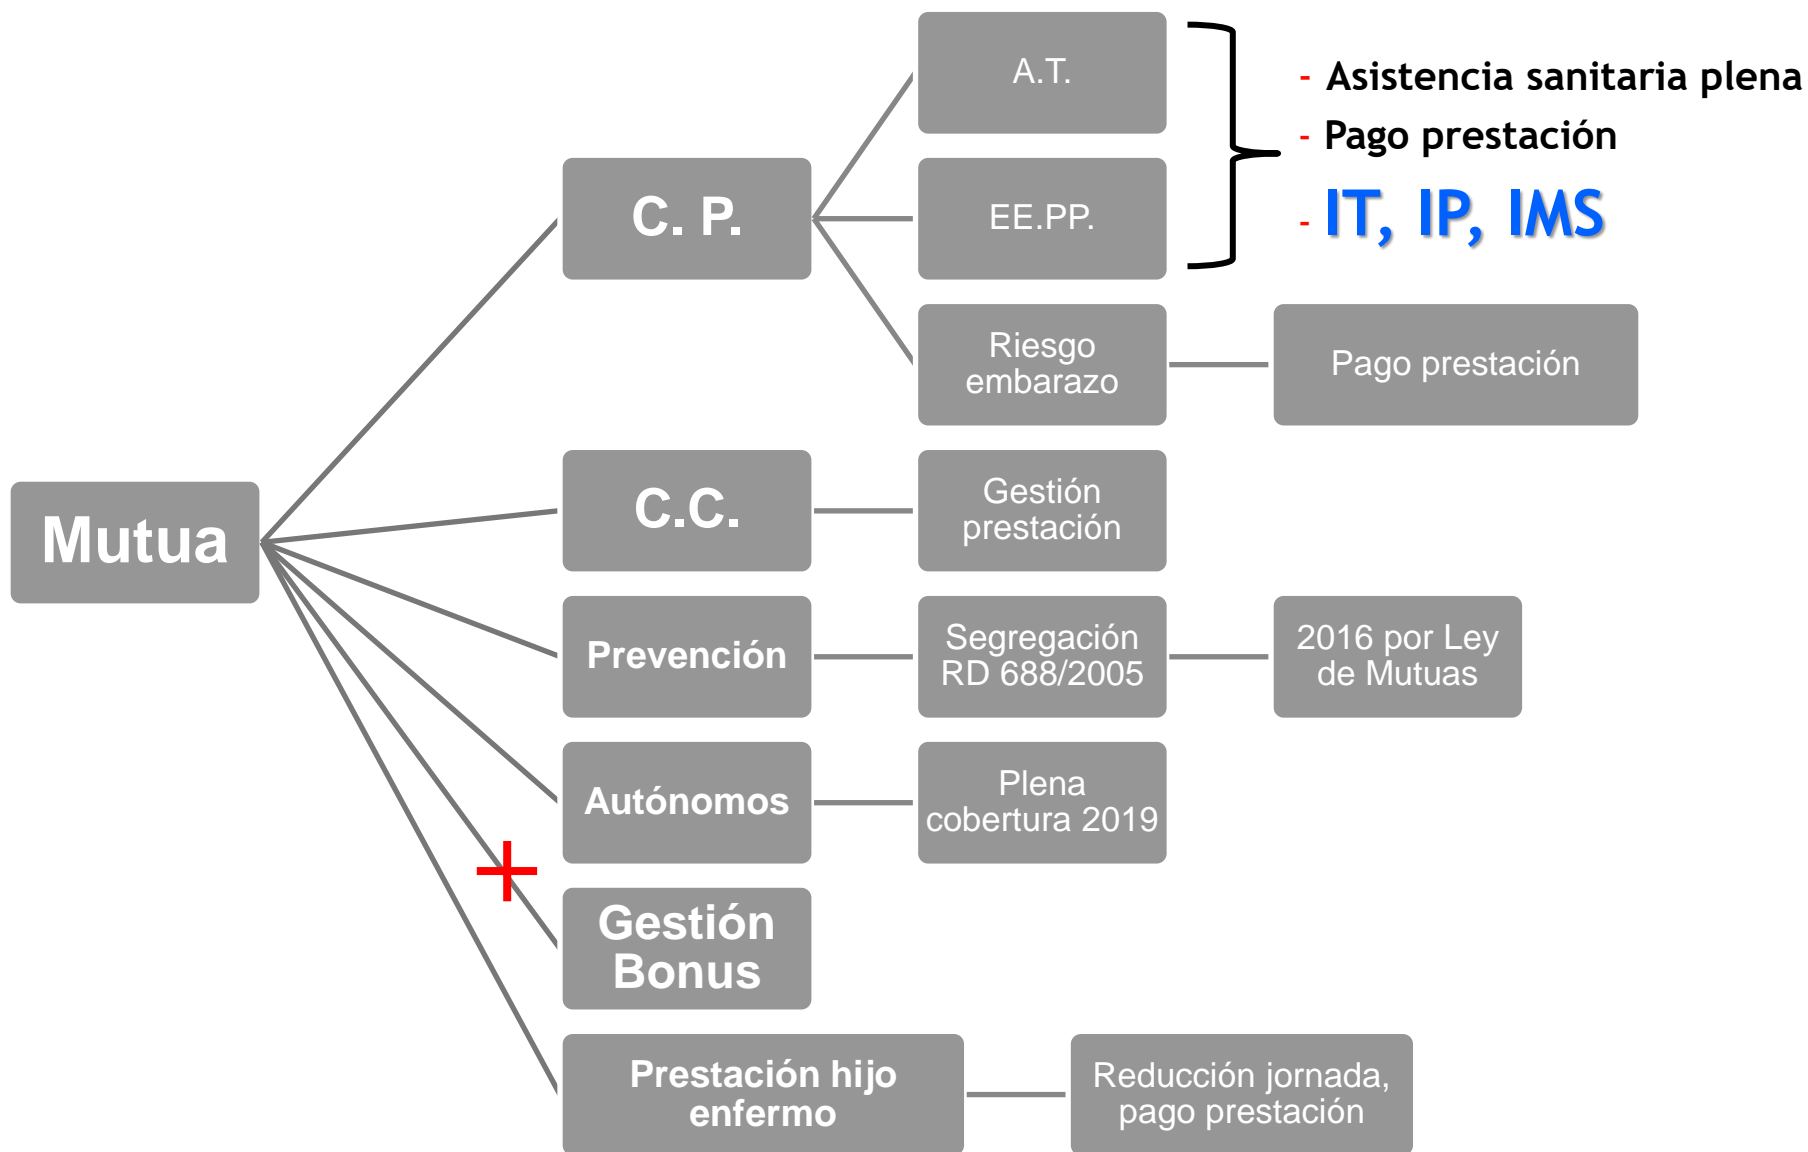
Mutua

C. P.

A.T.

EE.PP.

- Asistencia sanitaria plena
- Pago prestación
- IT, IP, IMS

Riesgo embarazo

Pago prestación

C.C.

Gestión prestación

Prevención

Segregación RD 688/2005

2016 por Ley de Mutuas

Autónomos

Plena cobertura 2019

+

Gestión Bonus

Prestación hijo enfermo

Reducción jornada, pago prestación